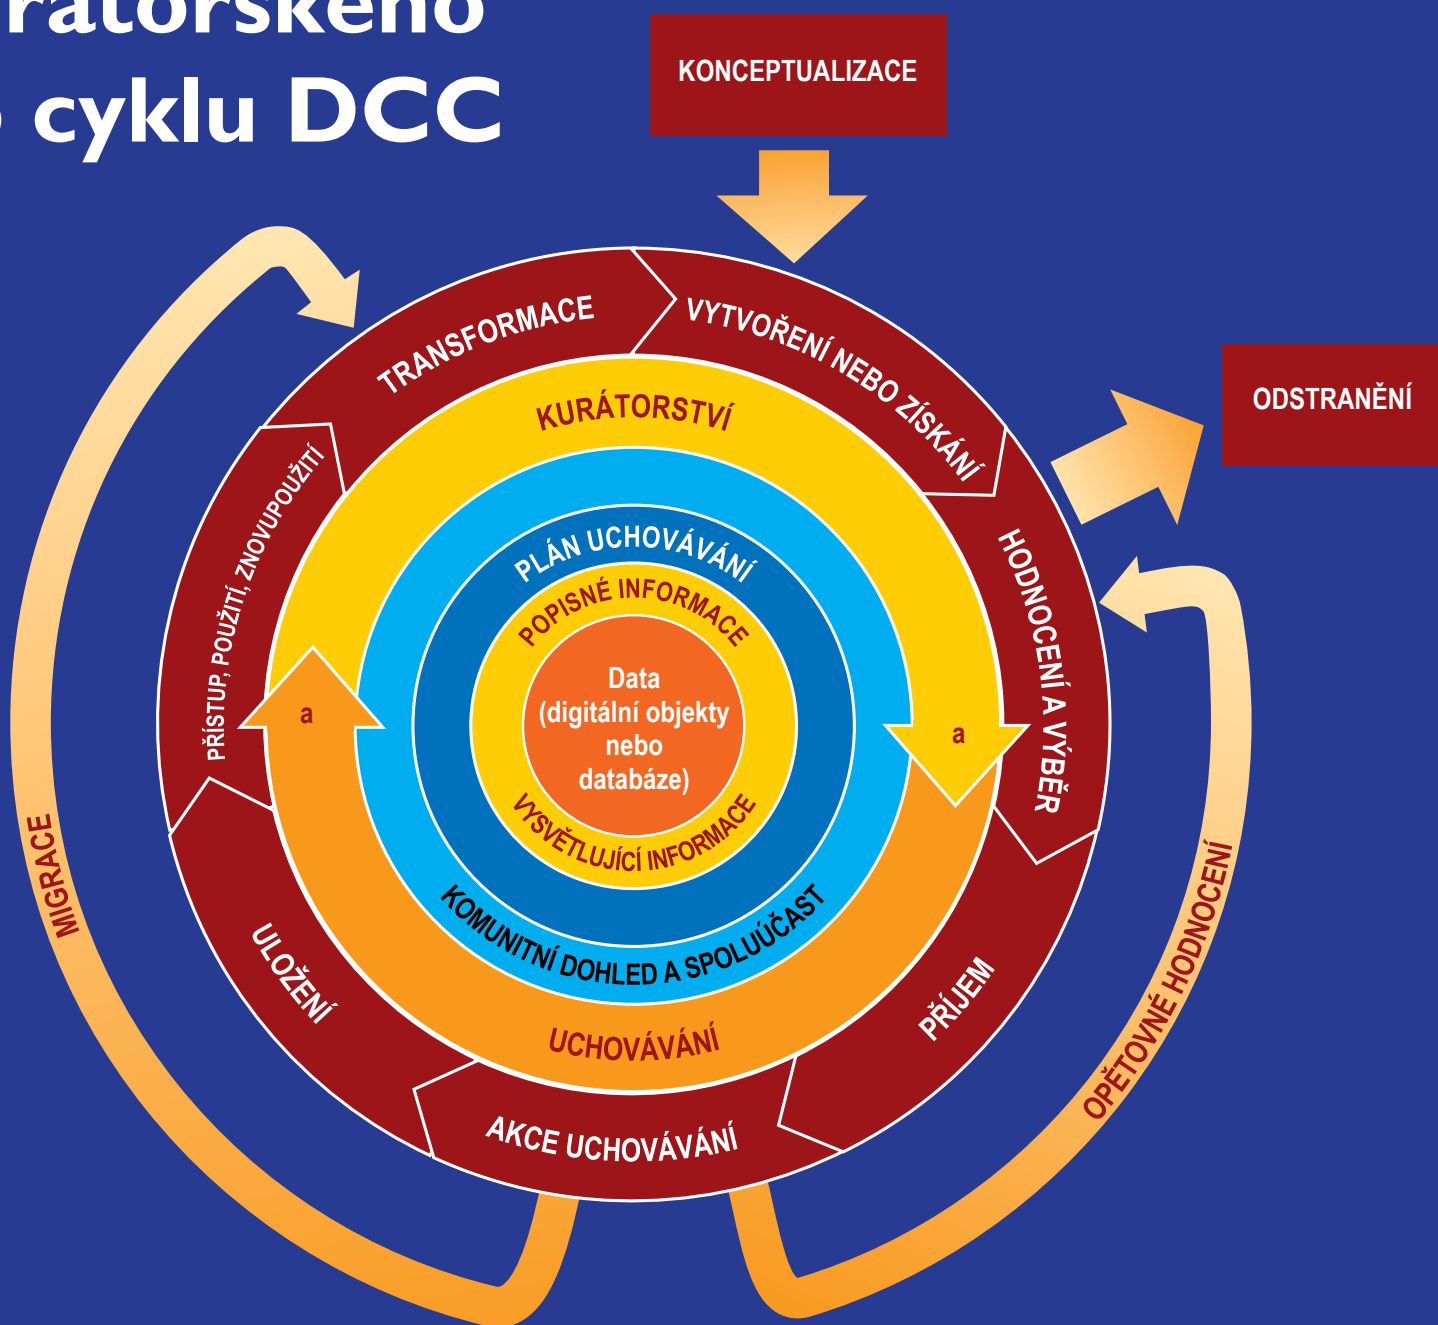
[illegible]rátorského
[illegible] cyklu DCC

KONCEPTUALIZACE

TRANSFORMACE

VYTVOŘENÍ NEBO ZÍSKÁNÍ

ODSTRANĚNÍ

KURÁTORSTVÍ

PŘÍSTUP, POUŽITÍ, ZNOVUPOUŽITÍ

HODNOCENÍ A VÝBĚR

PLÁN UCHOVÁVÁNÍ

POPISNÉ INFORMACE

Data (digitální objekty nebo databáze)

VYSVĚTLUJÍCÍ INFORMACE

a

a

KOMUNITNÍ DOHLED A SPOLUÚČAST

MIGRACE

ULOŽENÍ

UCHOVÁVÁNÍ

PŘÍJEM

OPĚTOVNÉ HODNOCENÍ

AKCE UCHOVÁVÁNÍ